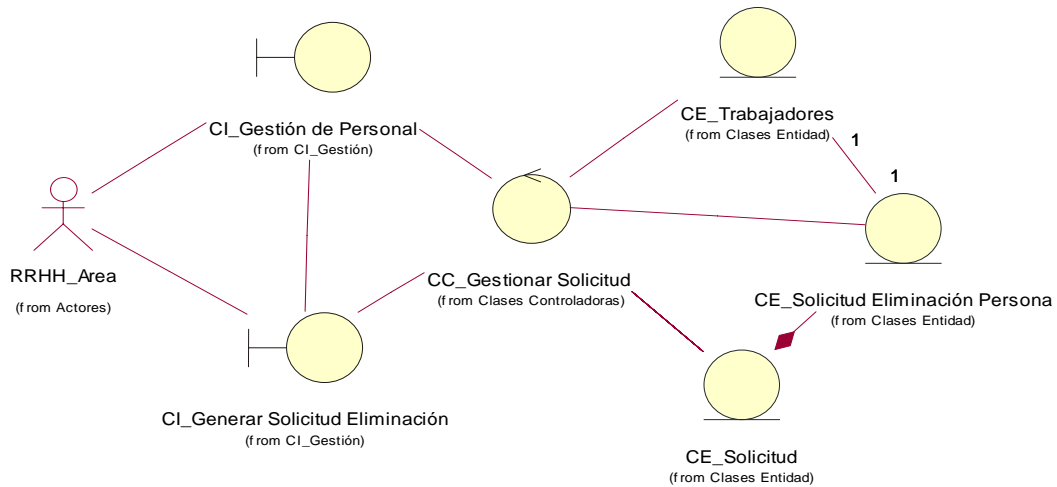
CI_Gestión de Personal
(from CI_Gestión)

CE_Trabajadores
(from Clases Entidad)

1

1

RRHH_Area

(from Actores)

CC_Gestionar Solicitud
(from Clases Controladoras)

CE_Solicitud Eliminación Persona
(from Clases Entidad)

CI_Generar Solicitud Eliminación
(from CI_Gestión)

CE_Solicitud
(from Clases Entidad)